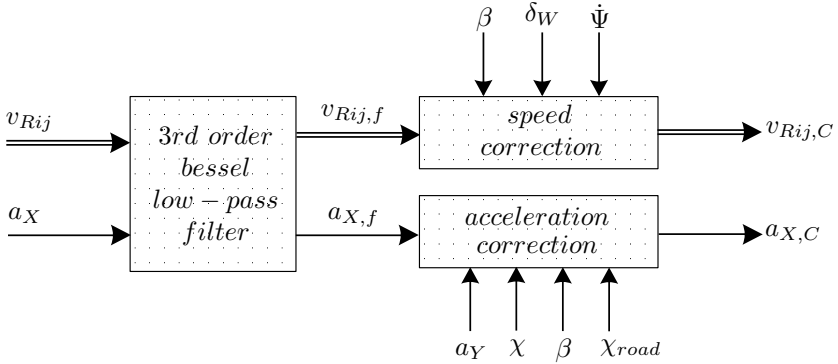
$\beta$ $\delta_W$ $\dot{\Psi}$

$v_{Rij}$

$3rd\ order$ $bessel$ $low-pass$ $filter$

$v_{Rij,f}$

$speed$ $correction$

$v_{Rij,C}$

$a_X$

$a_{X,f}$

$acceleration$ $correction$

$a_{X,C}$

$a_Y$ $\chi$ $\beta$ $\chi_{road}$